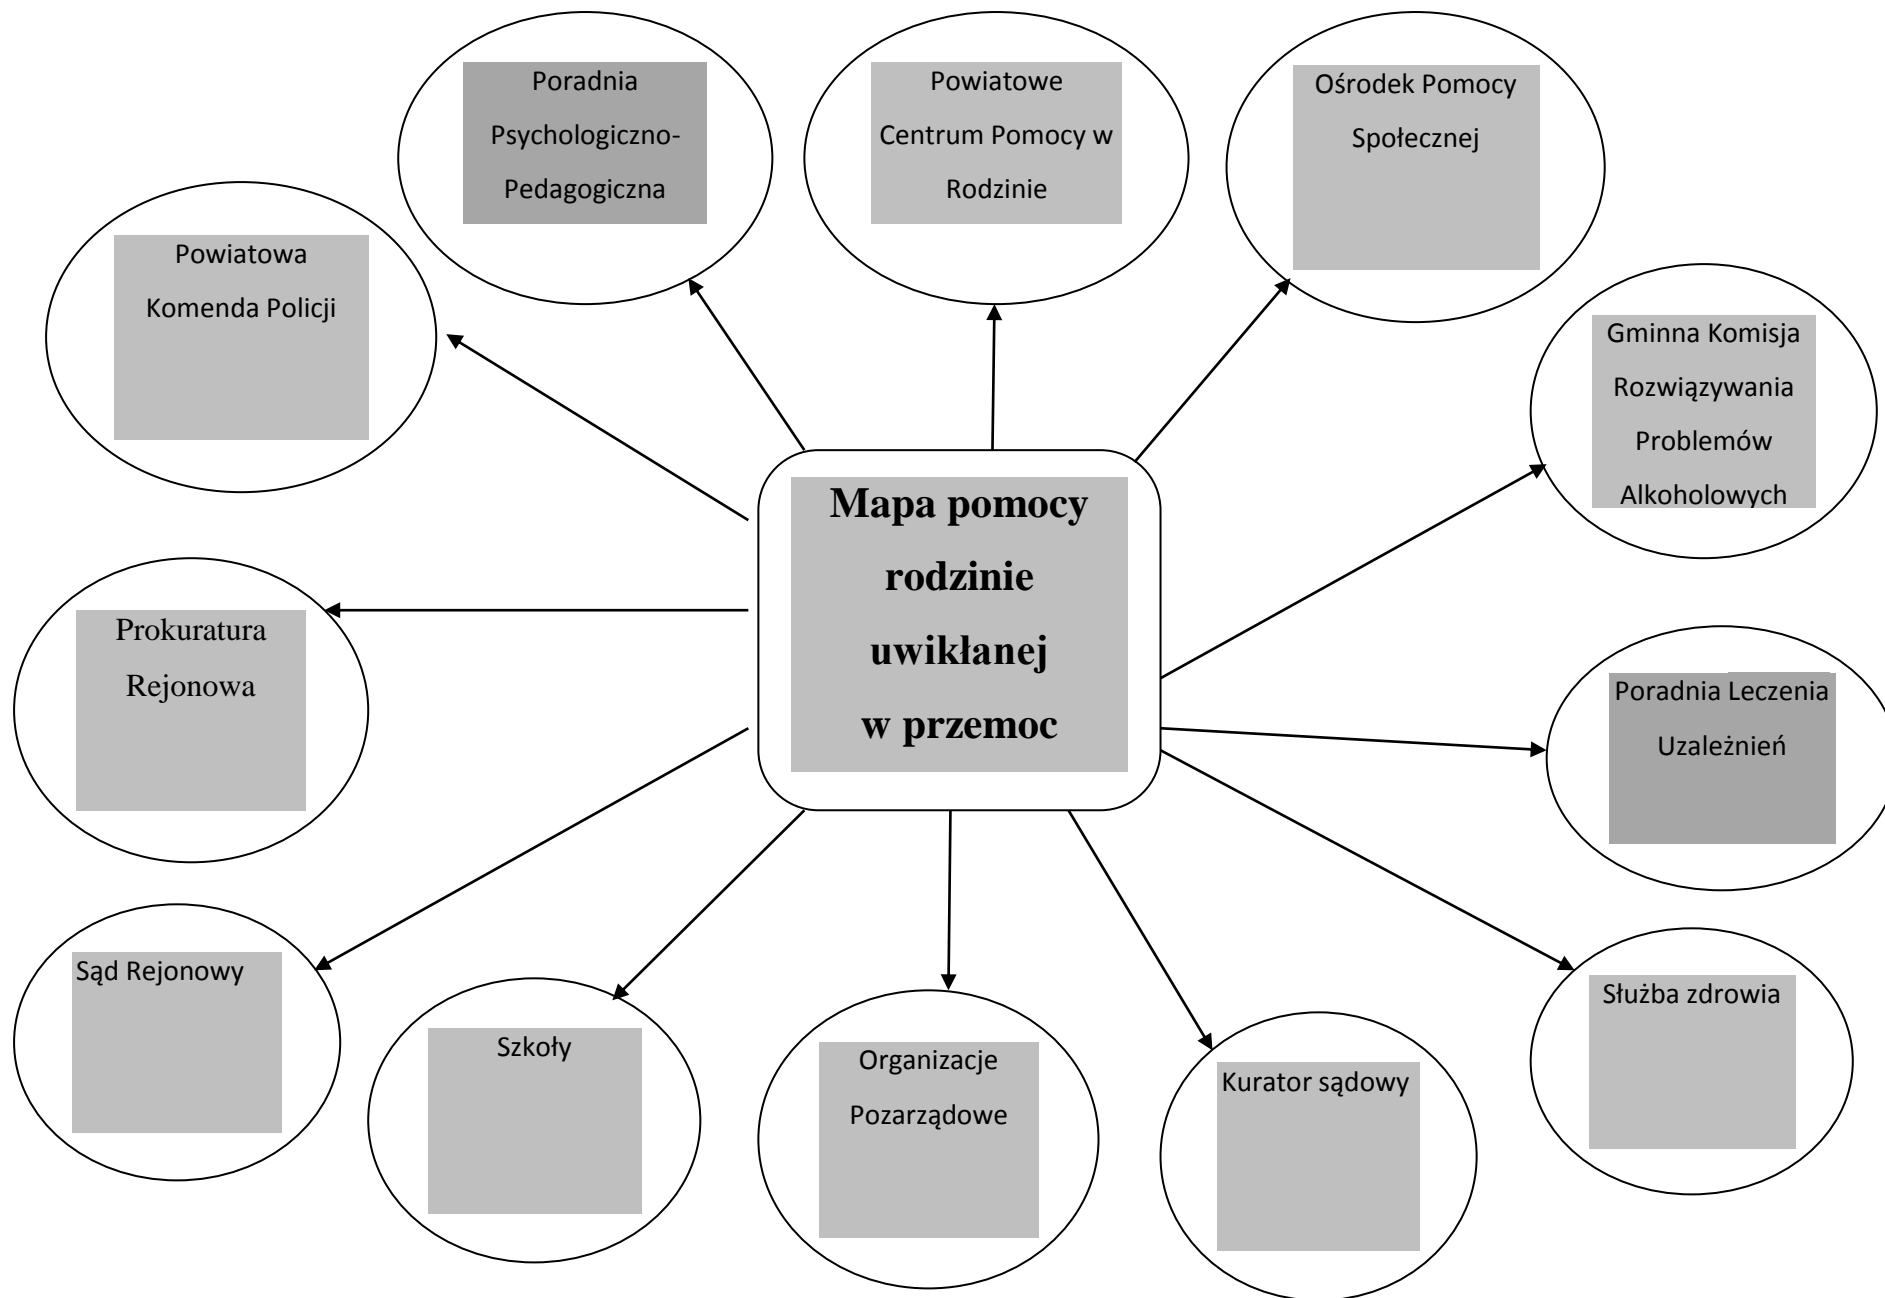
Mapa pomocy rodzinie uwikłanej w przemoc

Poradnia Psychologiczno-Pedagogiczna

Powiatowe Centrum Pomocy w Rodzinie

Ośrodek Pomocy Społecznej

Powiatowa Komenda Policji

Gminna Komisja Rozwiązywania Problemów Alkoholowych

Prokuratura Rejonowa

Poradnia Leczenia Uzależnień

Sąd Rejonowy

Szkoły

Organizacje Pozarządowe

Kurator sądowy

Służba zdrowia